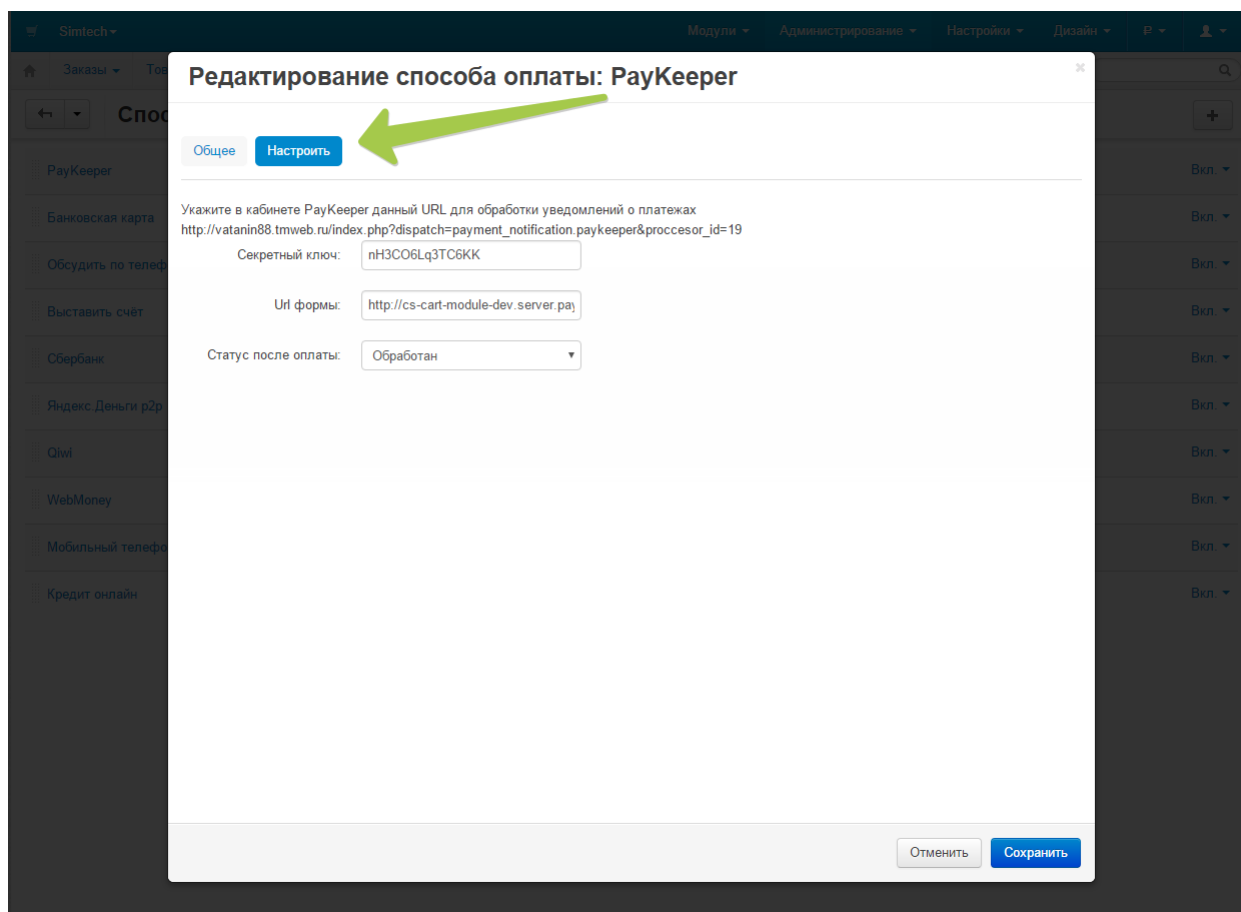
Simtech

Модули Администрирование Настройки Дизайн ₽

Заказы Тов

Спос

PayKeeper Вкл.
Банковская карта Вкл.
Обсудить по телеф Вкл.
Выставить счёт Вкл.
Сбербанк Вкл.
Яндекс.Деньги p2p Вкл.
Qiwi Вкл.
WebMoney Вкл.
Мобильный телефо Вкл.
Кредит онлайн Вкл.

Редактирование способа оплаты: PayKeeper

Общее Настроить

Укажите в кабинете PayKeeper данный URL для обработки уведомлений о платежах http://vatanin88.tmweb.ru/index.php?dispatch=payment_notification.paykeeper&proccesor_id=19

Секретный ключ: nH3CO6Lq3TC6KK

Url формы: http://cs-cart-module-dev.server.pay

Статус после оплаты: Обработан

Отменить Сохранить